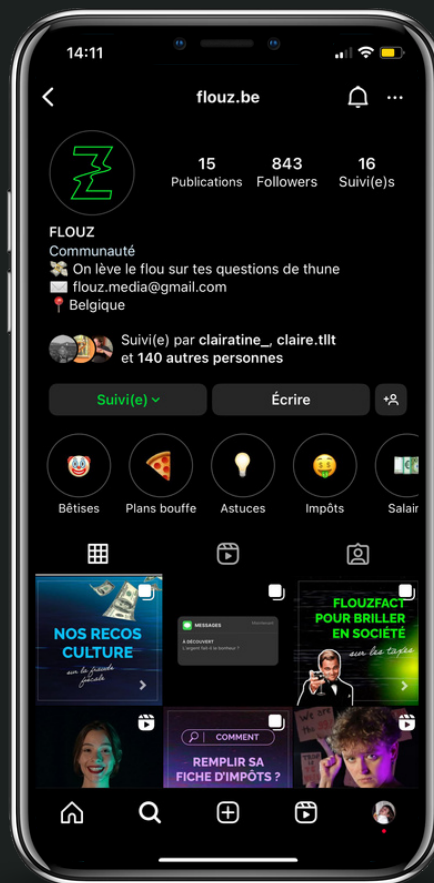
14:11

flouz.be

15 Publications
843 Followers
16 Suivi(e)s

FLOUZ
Communauté
💸 On lève le flou sur tes questions de thune
✉️ flouz.media@gmail.com
📍 Belgique

Suivi(e) par clairatine_, claire.tllt et 140 autres personnes

Suivi(e)
Écrire

Bêtises
Plans bouffe
Astuces
Impôts
Salair

NOS RECOS CULTURE
sur la finance
MESSAGES
À DÉCOUVERT
L'argent fait-il le bonheur ?
FLOUZFACT POUR BRILLER EN SOCIÉTÉ
sur les taxes
COMMENT
REMPLIR SA FICHE D'IMPÔTS ?